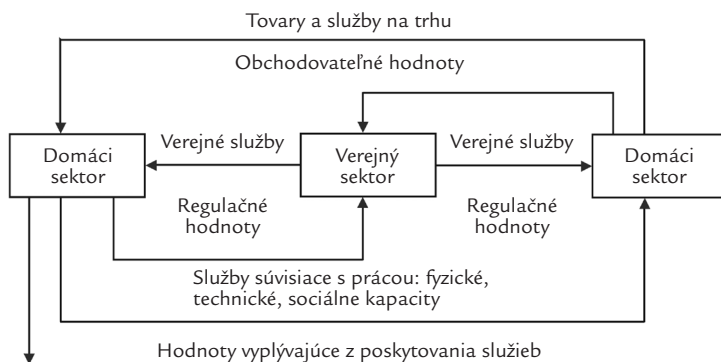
Tovary a služby na trhu

Obchodovateľné hodnoty

Domáci sektor

Verejné služby

Verejný sektor

Verejné služby

Domáci sektor

Regulačné hodnoty

Regulačné hodnoty

Služby súvisiace s prácou: fyzické, technické, sociálne kapacity

Hodnoty vyplývajúce z poskytovania služieb